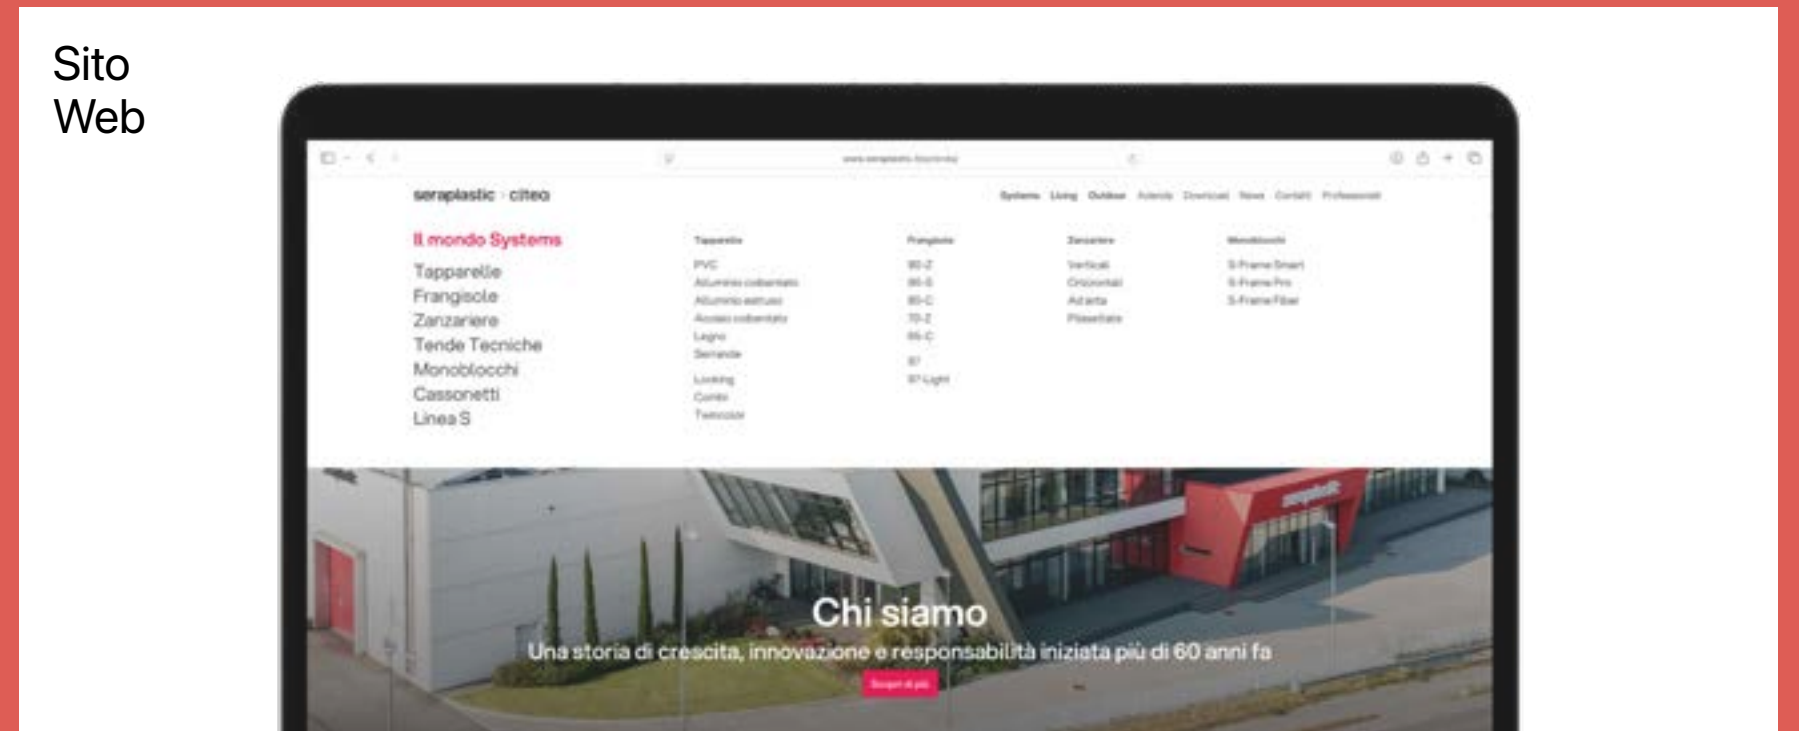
Sito Web

www.seraplastic.it/it/mondo

seraplastic · citeo

Systems Living Outdoor Azienda Download News Contatti Professionisti

Il mondo Systems

Tapparelle
Frangisole
Zanzariere
Tende Tecniche
Monoblocchi
Cassonetti
Linea S

Tapparelle
PVC
Alluminio coibentato
Alluminio estruso
Acciaio coibentato
Legno
Serrande
Locking
Combi
Twincolor

Frangisole
90-Z
90-S
90-C
70-Z
65-C
S7
S7 Light

Zanzariere
Verticali
Orizzontali
Ad anta
Plissettate

Monoblocchi
S-Frame Smart
S-Frame Pro
S-Frame Fiber

Chi siamo
Una storia di crescita, innovazione e responsabilità iniziata più di 60 anni fa
Scopri di più